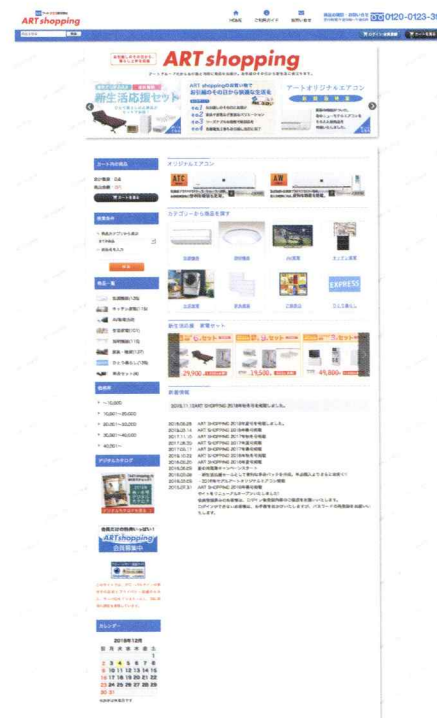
ARTshopping

HOME ご利用ガイド お問い合わせ 0120-0123-3

ART shopping

新生活応援セット

アートオリジナルエアコン

カート内の商品

商品検索

商品一覧

価格帯

~10,000
10,001~20,000
20,001~30,000
30,001~40,000
40,001~

デジタルカタログ

ARTshopping 会員募集中

カレンダー

2018年12月

| 日 | 月 | 火 | 水 | 木 | 金 | 土 |
|---|---|---|---|---|---|---|
| | | | | | | 1 |
| 2 | 3 | 4 | 5 | 6 | 7 | 8 |
| 9 | 10 | 11 | 12 | 13 | 14 | 15 |
| 16 | 17 | 18 | 19 | 20 | 21 | 22 |
| 23 | 24 | 25 | 26 | 27 | 28 | 29 |
| 30 | 31 | | | | | |

オリジナルエアコン

カテゴリーから商品を探す

EXPRESS

新生活応援 家電セット

29,900
19,500
49,800

新着情報

2018.11.13 ART SHOPPING 2018年冬号を掲載しました。

2018.08.01 ART SHOPPING 2018年夏号を掲載しました。
2018.02.14 ART SHOPPING 2018年春号掲載
2017.11.15 ART SHOPPING 2017年冬号掲載
2017.08.20 ART SHOPPING 2017年夏号掲載
2017.02.14 ART SHOPPING 2017年春号掲載
2016.10.20 ART SHOPPING 2016年冬号掲載
2016.08.25 ART SHOPPING 2016年夏号掲載
2016.02.08
2015.07.31 ART SHOPPING 2015年夏号掲載